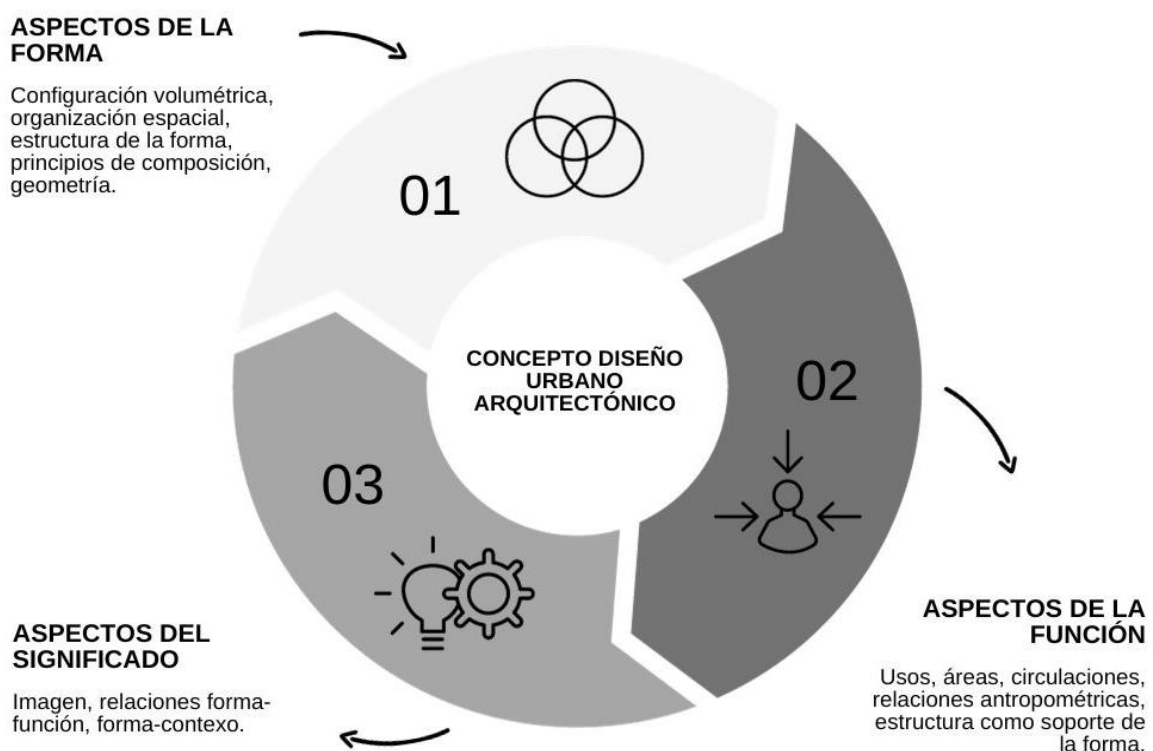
ASPECTOS DE LA FORMA

Configuración volumétrica, organización espacial, estructura de la forma, principios de composición, geometría.

01

CONCEPTO DISEÑO URBANO ARQUITECTÓNICO

02

03

ASPECTOS DE LA FUNCIÓN

Usos, áreas, circulaciones, relaciones antropométricas, estructura como soporte de la forma.

ASPECTOS DEL SIGNIFICADO

Imagen, relaciones forma-función, forma-contexo.